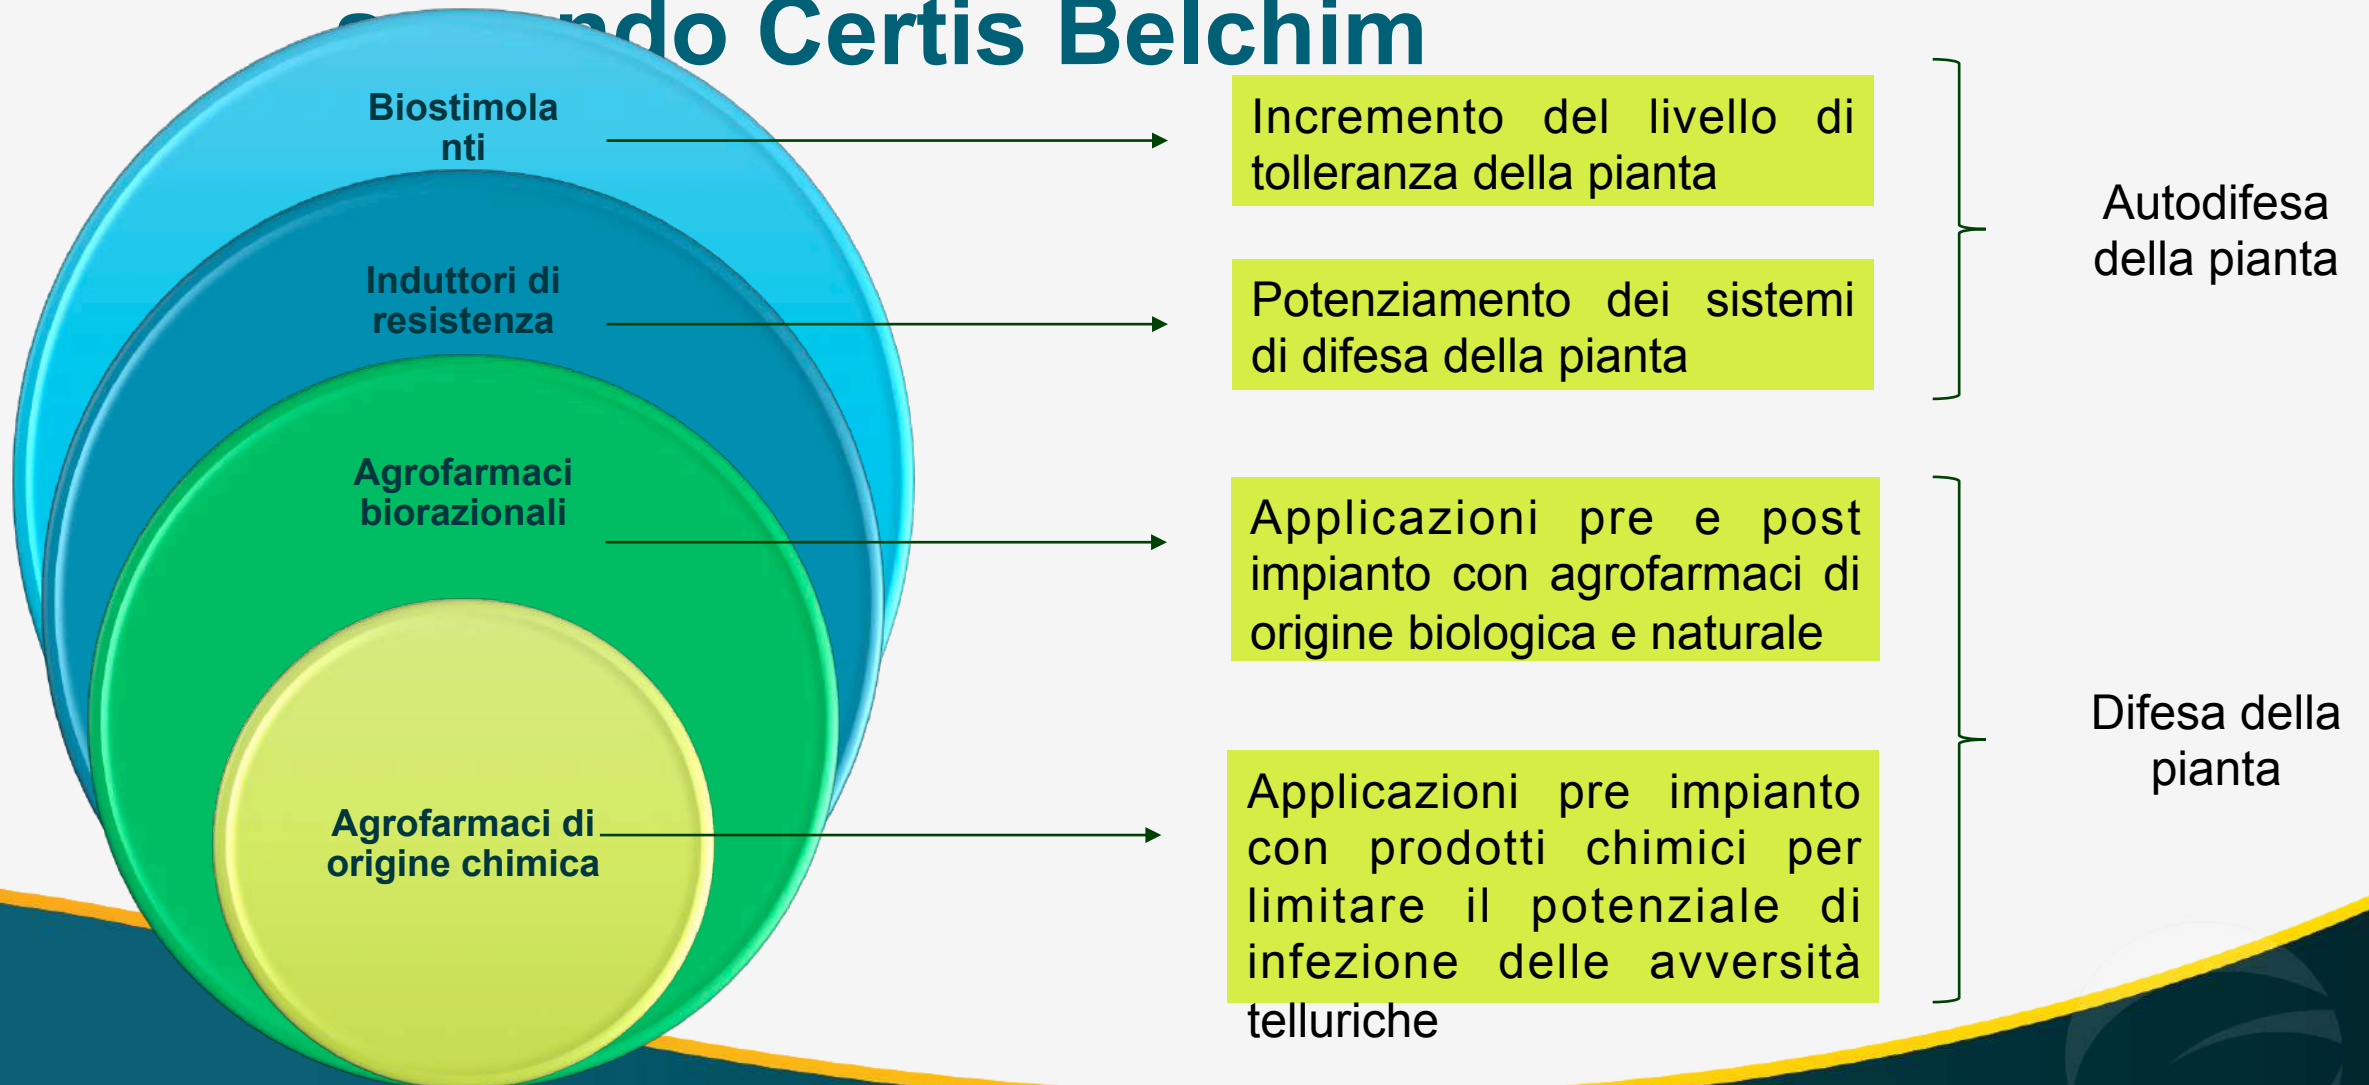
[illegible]ndo Certis Belchim

Biostimolanti

Induttori di resistenza

Agrofarmaci biorazionali

Agrofarmaci di origine chimica

Incremento del livello di tolleranza della pianta

Potenziamento dei sistemi di difesa della pianta

Autodifesa della pianta

Applicazioni pre e post impianto con agrofarmaci di origine biologica e naturale

Applicazioni pre impianto con prodotti chimici per limitare il potenziale di infezione delle avversità telluriche

Difesa della pianta